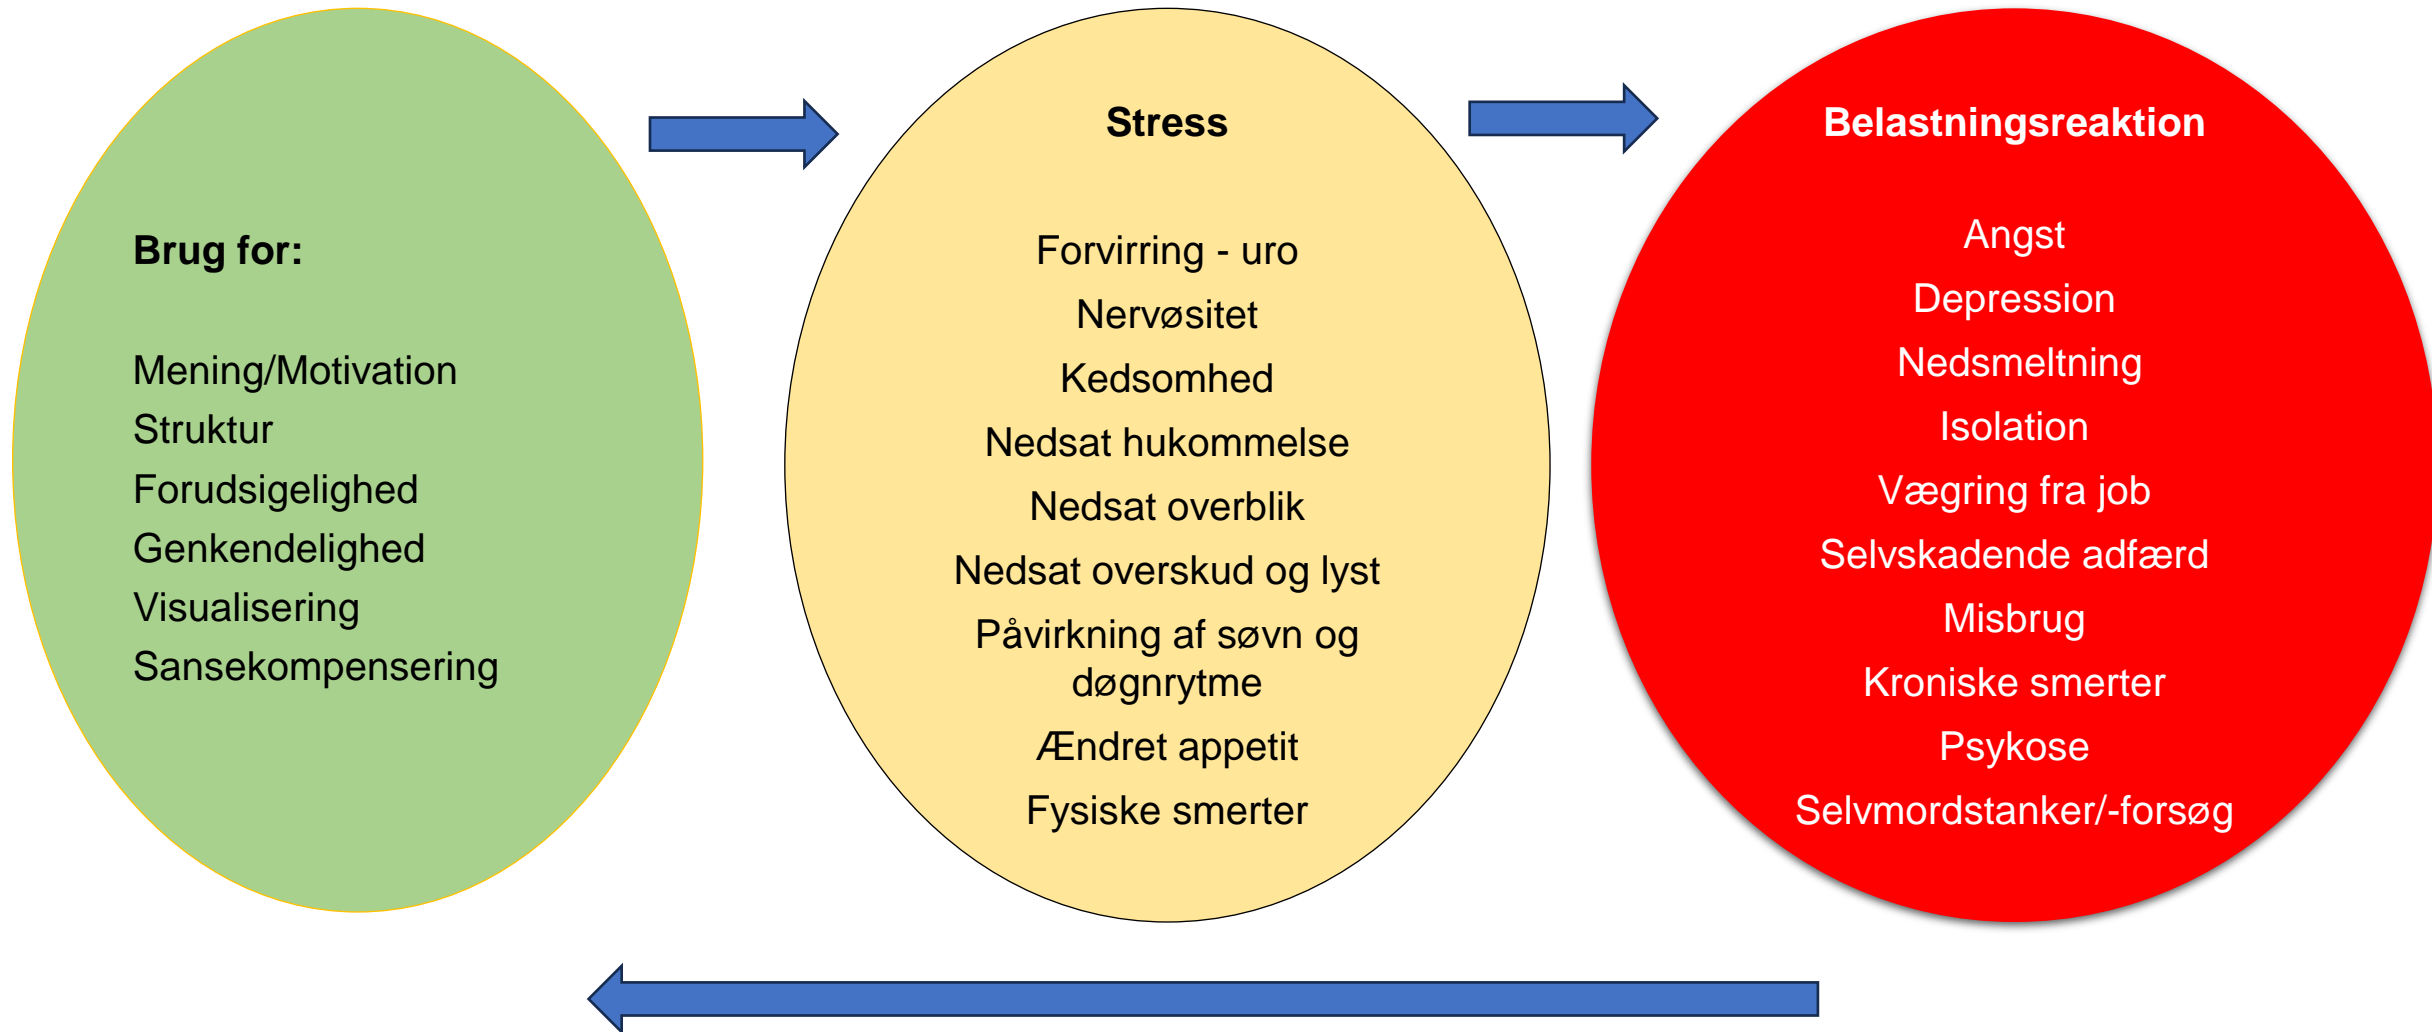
Brug for:

Mening/Motivation
Struktur
Forudsigelighed
Genkendelighed
Visualisering
Sansekompensering

Stress

Forvirring - uro
Nervøsitet
Kedsomhed
Nedsat hukommelse
Nedsat overblik
Nedsat overskud og lyst
Påvirkning af søvn og døgnrytme
Ændret appetit
Fysiske smerter

Belastningsreaktion

Angst
Depression
Nedsmeltning
Isolation
Vægring fra job
Selvskadende adfærd
Misbrug
Kroniske smerter
Psykose
Selvmordstanker/-forsøg